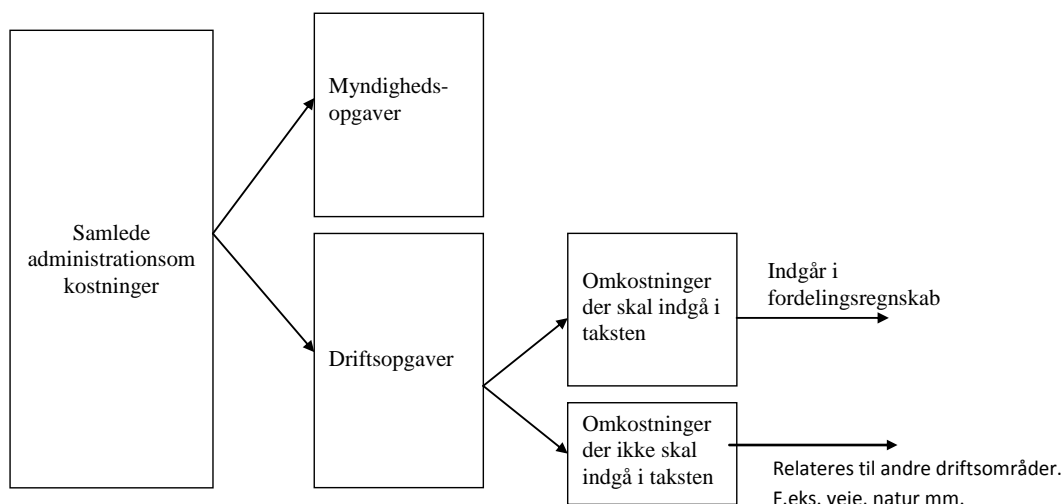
Samlede administrationsom kostninger

Myndigheds-opgaver

Driftsopgaver

Omkostninger der skal indgå i taksten

Indgår i fordelingsregnskab

Omkostninger der ikke skal indgå i taksten

Relateres til andre driftsområder. F.eks. veje, natur mm.